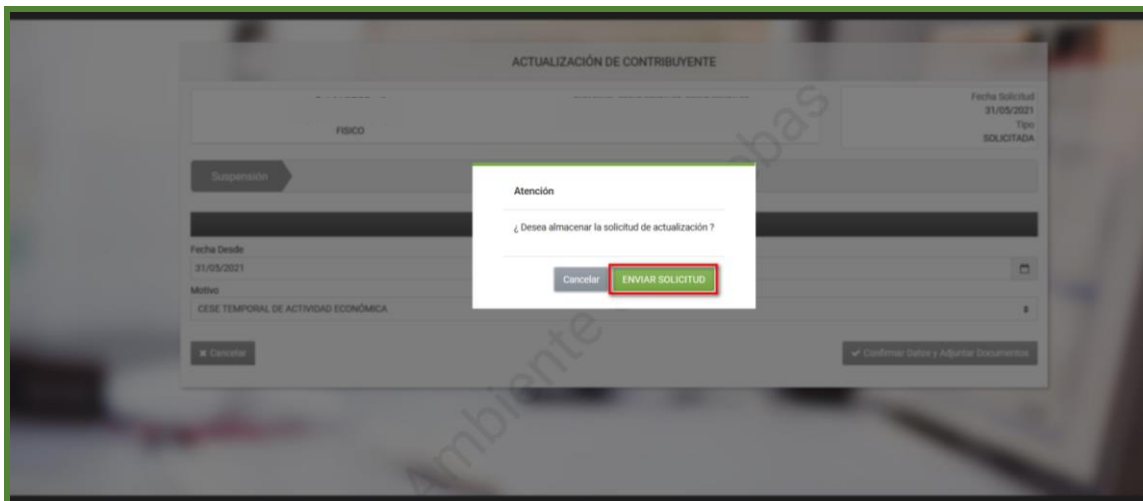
ACTUALIZACIÓN DE CONTRIBUYENTE

FISICO

Fecha Solicitud
31/05/2021
Tipo
SOLICITADA

Suspensión

Fecha Desde
31/05/2021

Motivo
CESE TEMPORAL DE ACTIVIDAD ECONÓMICA

✖ Cancelar

✔ Confirmar Datos y Adjuntar Documentos

Atención

¿ Desea almacenar la solicitud de actualización ?

Cancelar ENVIAR SOLICITUD

Ambiente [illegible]bas